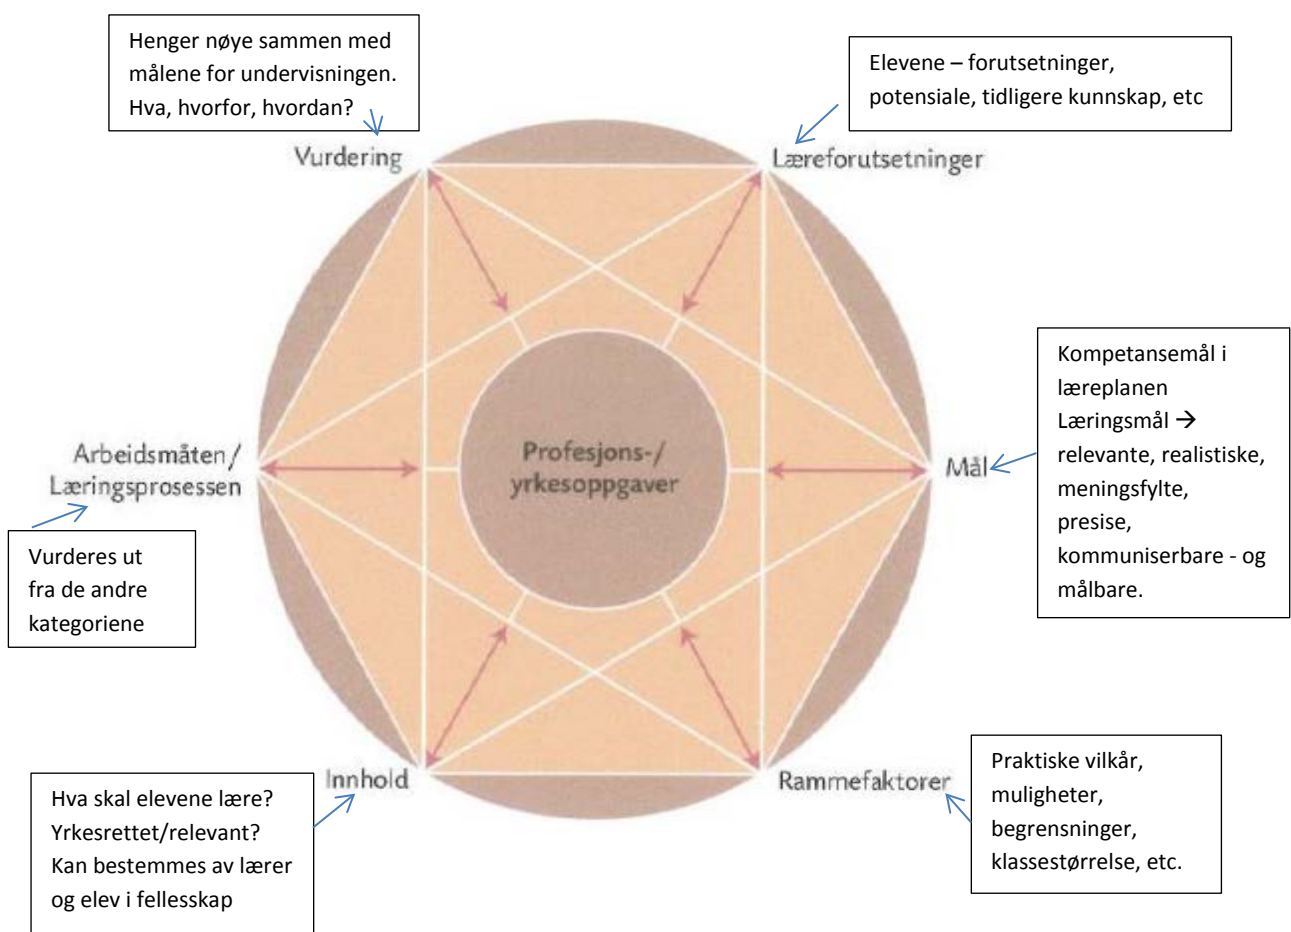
Henger nøye sammen med målene for undervisningen. Hva, hvorfor, hvordan?

Elevene – forutsetninger, potensiale, tidligere kunnskap, etc

Vurdering

Læreforutsetninger

Kompetansemål i læreplanen
Læringsmål → relevante, realistiske, meningsfylte, presise, kommuniserbare - og målbare.

Arbeidsmåten/ Læringsprosessen

Profesjons-/ yrkesoppgaver

Mål

Vurderes ut fra de andre kategoriene

Innhold

Rammefaktorer

Hva skal elevene lære? Yrkesrettet/relevant? Kan bestemmes av lærer og elev i fellesskap

Praktiske vilkår, muligheter, begrensninger, klassestørrelse, etc.